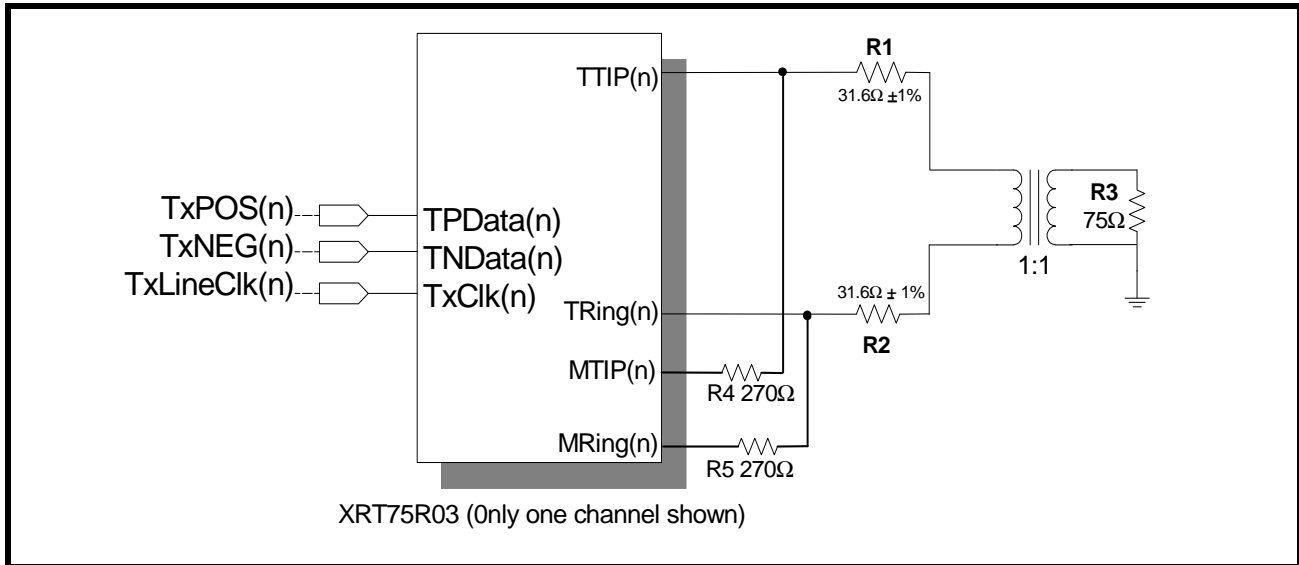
TTIP(n)

R1

31.6Ω ±1%

TxPOS(n)

TPData(n)

TxNEG(n)

TNData(n)

TxLineClk(n)

TxClk(n)

R3

75Ω

1:1

31.6Ω ± 1%

TRing(n)

R2

MTIP(n)

R4 270Ω

MRing(n)

R5 270Ω

XRT75R03 (0nly one channel shown)